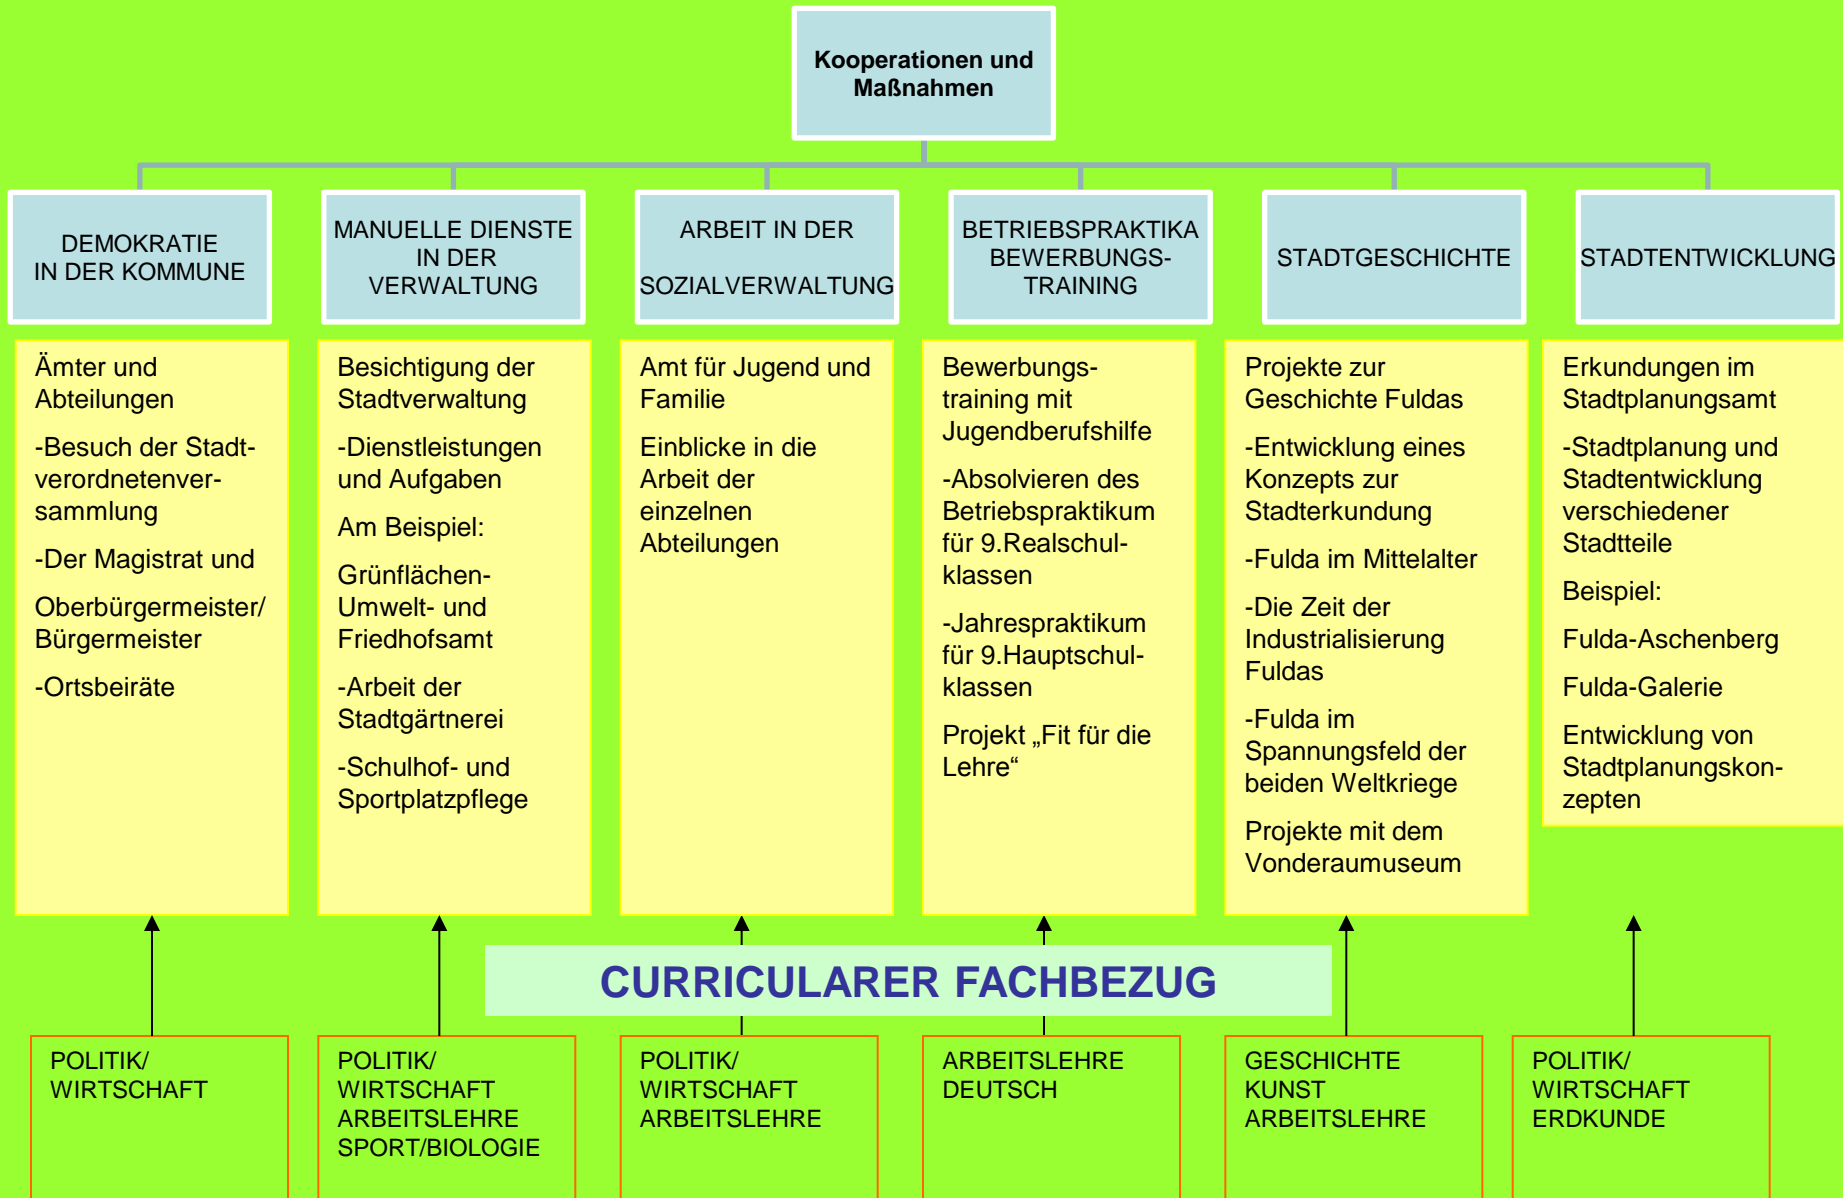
Kooperationen und Maßnahmen

DEMOKRATIE IN DER KOMMUNE

MANUELLE DIENSTE IN DER VERWALTUNG

ARBEIT IN DER SOZIALVERWALTUNG

BETRIEBSPRAKTIKA BEWERBUNGS-TRAINING

STADTGESCHICHTE

STADTENTWICKLUNG

Ämter und Abteilungen

-Besuch der Stadtverordnetenversammlung

-Der Magistrat und

Oberbürgermeister/ Bürgermeister

-Ortsbeiräte

Besichtigung der Stadtverwaltung

-Dienstleistungen und Aufgaben

Am Beispiel:

Grünflächen- Umwelt- und Friedhofsamt

-Arbeit der Stadtgärtnerei

-Schulhof- und Sportplatzpflege

Amt für Jugend und Familie

Einblicke in die Arbeit der einzelnen Abteilungen

Bewerbungstraining mit Jugendberufshilfe

-Absolvieren des Betriebspraktikum für 9.Realschulklassen

-Jahrespraktikum für 9.Hauptschulklassen

Projekt „Fit für die Lehre“

Projekte zur Geschichte Fuldas

-Entwicklung eines Konzepts zur Stadterkundung

-Fulda im Mittelalter

-Die Zeit der Industrialisierung Fuldas

-Fulda im Spannungsfeld der beiden Weltkriege

Projekte mit dem Vonderaumuseum

Erkundungen im Stadtplanungsamt

-Stadtplanung und Stadtentwicklung verschiedener Stadtteile

Beispiel:

Fulda-Aschenberg

Fulda-Galerie

Entwicklung von Stadtplanungskonzepten

CURRICULARER FACHBEZUG

POLITIK/ WIRTSCHAFT

POLITIK/ WIRTSCHAFT ARBEITSLEHRE SPORT/BIOLOGIE

POLITIK/ WIRTSCHAFT ARBEITSLEHRE

ARBEITSLEHRE DEUTSCH

GESCHICHTE KUNST ARBEITSLEHRE

POLITIK/ WIRTSCHAFT ERDKUNDE